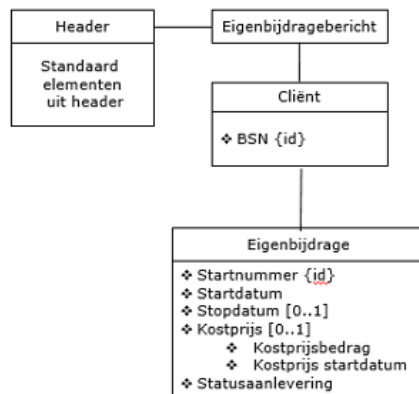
Header

Standaard elementen uit header

Eigenbijdragebericht

Cliënt

❖ BSN {id}

Eigenbijdrage

❖ Startnummer {id}
❖ Startdatum
❖ Stopdatum [0..1]
❖ Kostprijs [0..1]
❖ Kostprijsbedrag
❖ Kostprijs startdatum
❖ Statusaanlevering